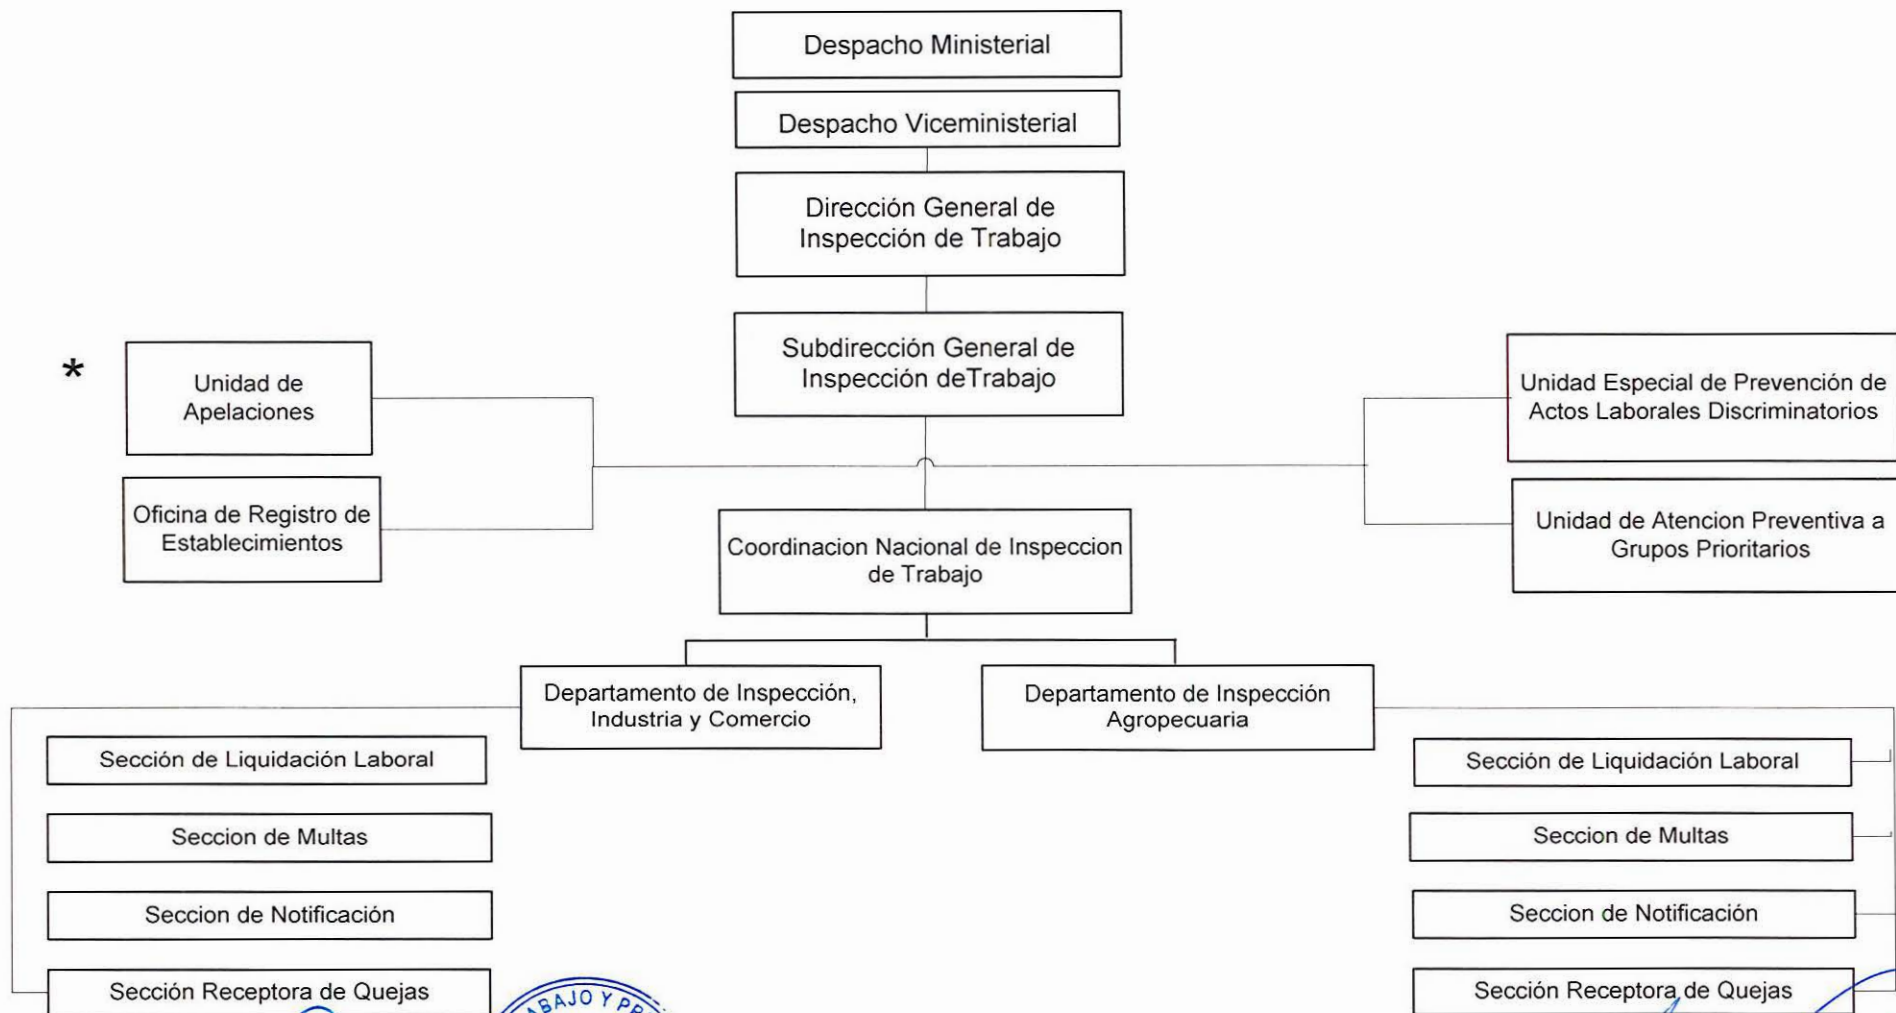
Despacho Ministerial

Despacho Viceministerial

Dirección General de Inspección de Trabajo

Subdirección General de Inspección deTrabajo

*

Unidad de Apelaciones

Oficina de Registro de Establecimientos

Unidad Especial de Prevención de Actos Laborales Discriminatorios

Unidad de Atencion Preventiva a Grupos Prioritarios

Coordinacion Nacional de Inspeccion de Trabajo

Departamento de Inspección, Industria y Comercio

Departamento de Inspección Agropecuaria

Sección de Liquidación Laboral

Seccion de Multas

Seccion de Notificación

Sección Receptora de Quejas

Sección de Liquidación Laboral

Seccion de Multas

Seccion de Notificación

Sección Receptora de Quejas

BAJO Y PR